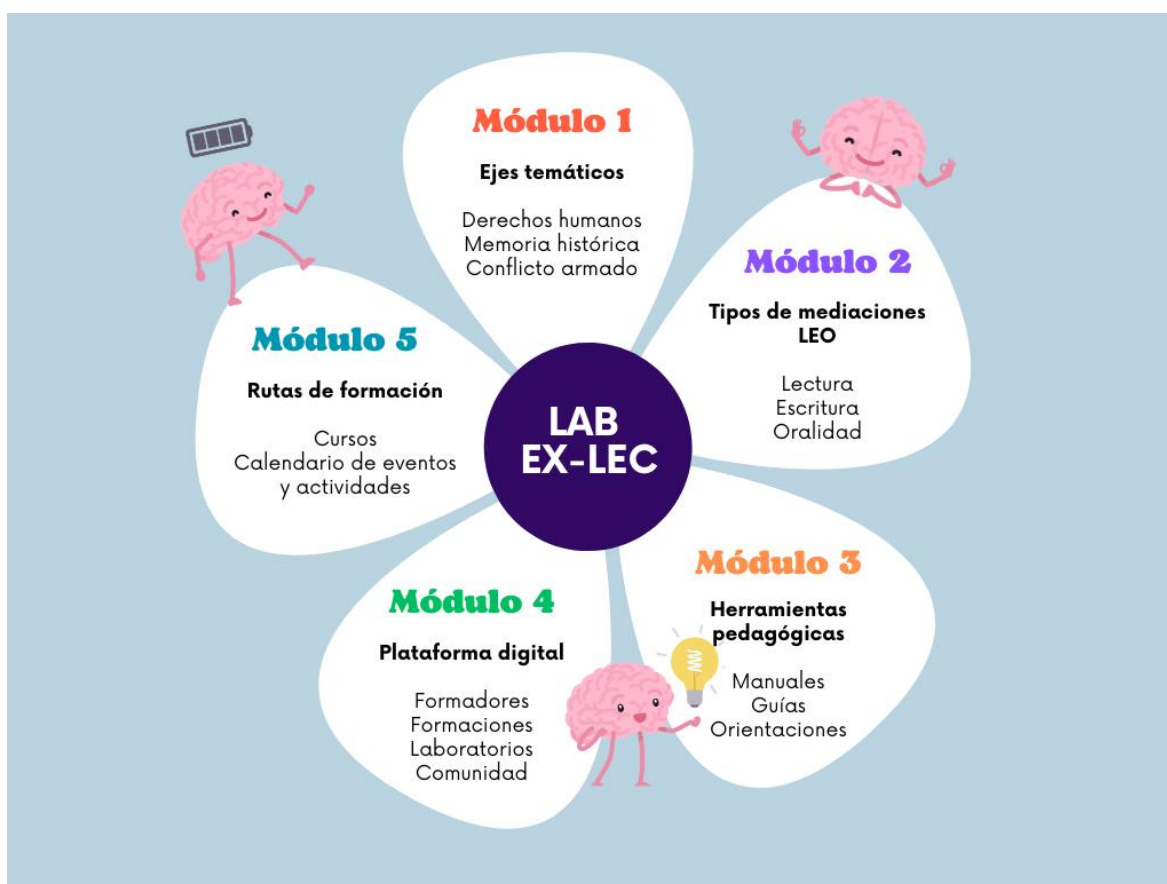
LAB EX-LEC

Módulo 1

Ejes temáticos

Derechos humanos
Memoria histórica
Conflicto armado

Módulo 2

Tipos de mediaciones LEO

Lectura
Escritura
Oralidad

Módulo 3

Herramientas pedagógicas

Manuales
Guías
Orientaciones

Módulo 4

Plataforma digital

Formadores
Formaciones
Laboratorios
Comunidad

Módulo 5

Rutas de formación

Cursos
Calendario de eventos y actividades